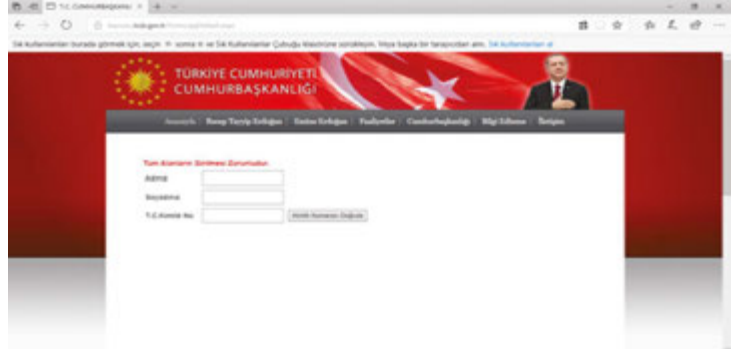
T.C. Cumhurbaşkanlığı

Sık kullanılanlar burada görmek için, seçin ✩ sonra ✩ ve Sık Kullanılanlar Çubuğu klasörüne sürükleyin. Veya başka bir tarayıcıdan alın. Sık kullanılanları al

TÜRKİYE CUMHURİYETİ CUMHURBAŞKANLIĞI

Anasayfa | Recep Tayyip Erdoğan | Emine Erdoğan | Faaliyetler | Cumhurbaşkanlığı | Bilgi Edinme | İletişim

Tüm Alanların Girilmesi Zorunludur.

Adınız

Soyadınız

T.C.Kimlik No.

Kimlik Numarası Doğrula